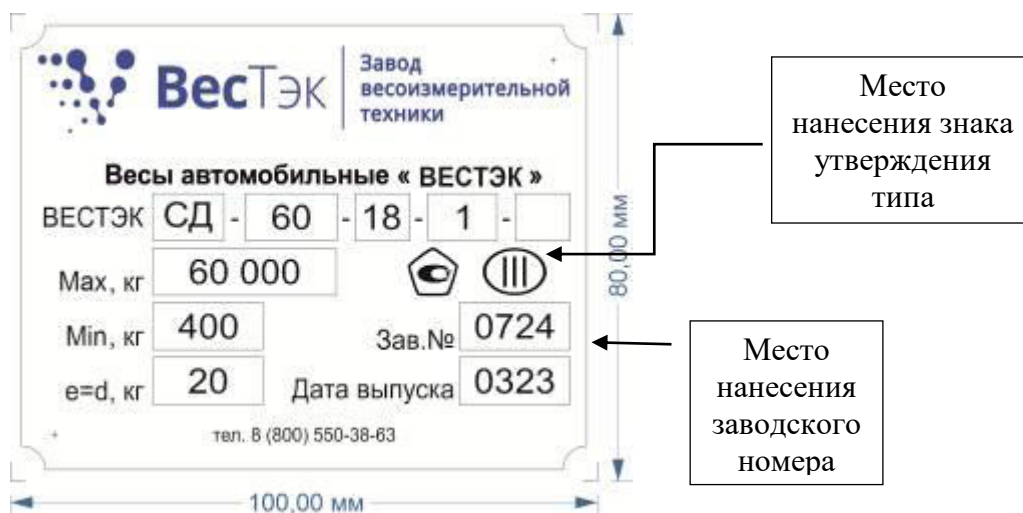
ВесТэк
Завод весоизмерительной техники

Весы автомобильные « ВЕСТЭК »

ВЕСТЭК СД - 60 - 18 - 1 -

Max, кг 60 000

III

Min, кг 400

Зав.№ 0724

e=d, кг 20

Дата выпуска 0323

тел. 8 (800) 550-38-63

80,00 мм

100,00 мм

Место нанесения знака утверждения типа

Место нанесения заводского номера